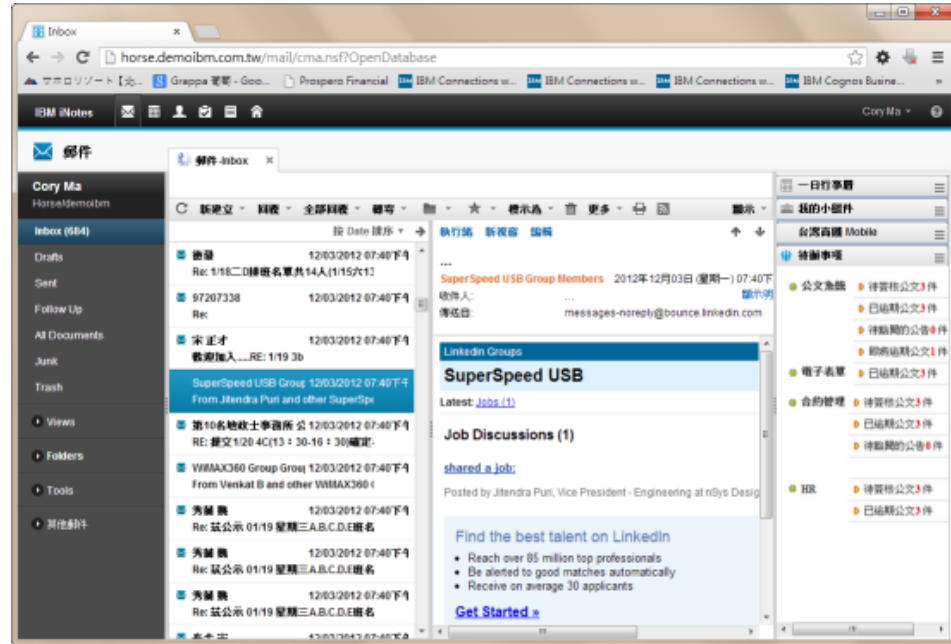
Inbox ×

horse.demoibm.com.tw/mail/cma.nsf?OpenDatabase

サマロリゾート【允... Grappa 葡萄 - Goo... Prospero Financial IBM Connections w... IBM Connections w... IBM Connections w... IBM Cognos Busine...

IBM iNotes

Cory Ma

郵件

郵件 -Inbox ×

Cory Ma
Horse/demoibm

Inbox (684)
Drafts
Sent
Follow Up
All Documents
Junk
Trash
Views
Folders
Tools
其他郵件

新建立 回覆 全部回覆 轉寄 標示為 更多 顯示

按 Date 排序

| | |
|---|---|
| 曾揚 Re: 1/18二D操班名單共14人(1/15六13 | 12/03/2012 07:40下午 |
| 97207338 Re: | 12/03/2012 07:40下午 |
| 宋正才 數測加入.....RE: 1/19 3b | 12/03/2012 07:40下午 |
| SuperSpeed USB Group From Jitendra Puri and other SuperSpe | 12/03/2012 07:40下午 |
| 第10名驗政士事務所 公 RE: 疑文1/20 4C(13：30-16：30)確定 | 12/03/2012 07:40下午 |
| WiMAX360 Group Group From Venkat B and other WiMAX360 | 12/03/2012 07:40下午 |
| 秀麗 魏 Re: 茲公示 01/19 星期三A.B.C.D.E班名 | 12/03/2012 07:40下午 |
| 秀麗 魏 Re: 茲公示 01/19 星期三A.B.C.D.E班名 | 12/03/2012 07:40下午 |
| 秀麗 魏 Re: 茲公示 01/19 星期三A.B.C.D.E班名 | 12/03/2012 07:40下午 |

執行緒 新視窗 編輯

...
SuperSpeed USB Group Members 2012年12月03日 (星期一) 07:40下
收件人: ... 顯示更
傳送自: messages-noreply@bounce.linkedin.com

Linkedin Groups
SuperSpeed USB
Latest: Jobs (1)

Job Discussions (1)

shared a job:

Posted by Jitendra Puri, Vice President - Engineering at nSys Desig

Find the best talent on LinkedIn
• Reach over 85 million top professionals
• Be alerted to good matches automatically
• Receive on average 30 applicants

Get Started »

一日行事曆
我的小部件
台灣商圈 Mobile
待辦事項

公文系統
待簽核公文3件
已逾期公文3件
待職閱的公告0件
即將逾期公文1件

電子表單
已逾期公文3件

合約管理
待簽核公文3件
已逾期公文3件
待職閱的公告0件

HR
待簽核公文3件
已逾期公文3件